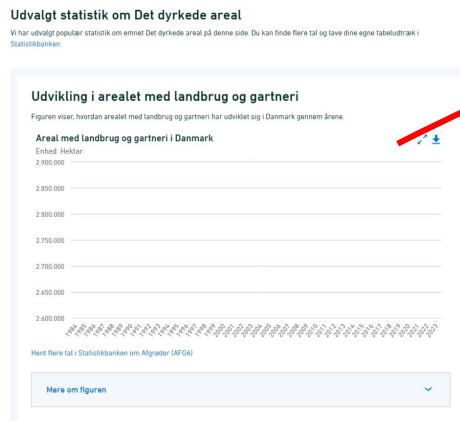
Udvalgt statistik om Det dyrkede areal

Vi har udvalgt populær statistik om emnet Det dyrkede areal på denne side. Du kan finde flere tal og lave dine egne tabeludtræk i Statistikbanken.

Udvikling i arealet med landbrug og gartneri

Figuren viser, hvordan arealet med landbrug og gartneri har udviklet sig i Danmark gennem årene.

Areal med landbrug og gartneri i Danmark
Enhed: Hektar

2.900.000
2.850.000
2.800.000
2.750.000
2.700.000
2.650.000
2.600.000

1984 1985 1986 1987 1988 1989 1990 1991 1992 1993 1994 1995 1996 1997 1998 1999 2000 2001 2002 2003 2004 2005 2006 2007 2008 2009 2010 2011 2012 2013 2014 2015 2016 2017 2018 2019 2020 2021 2022 2023

Hent flere tal i Statistikbanken om Afgrøder (AFG6)

Mere om figuren